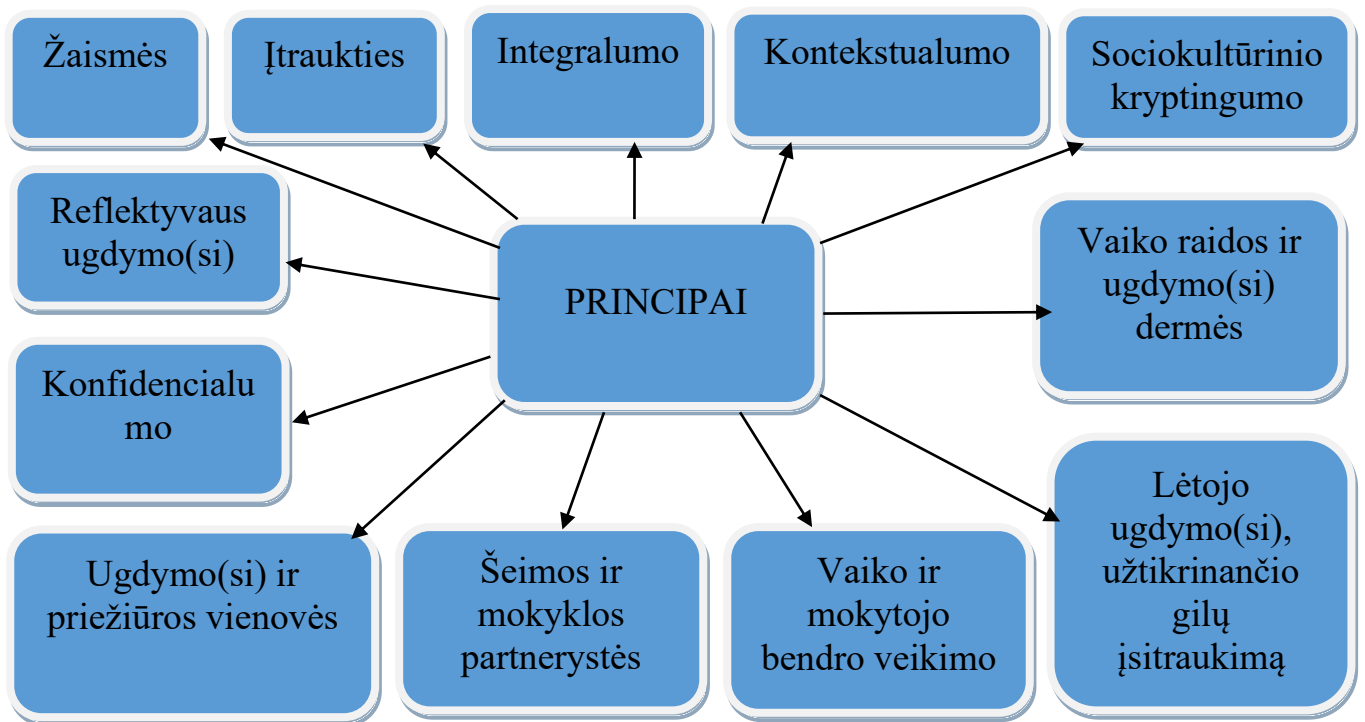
Žaismės

Įtraukties

Integralumo

Kontekstualumo

Sociokultūrinio kryptingumo

Reflektyvaus ugdymo(si)

PRINCIPAI

Vaiko raidos ir ugdymo(si) dermės

Konfidencialu mo

Lėtojo ugdymo(si), užtikrinančio gilų įsitraukimą

Ugdymo(si) ir priežiūros vienovės

Šeimos ir mokyklos partnerystės

Vaiko ir mokytojo bendro veikimo